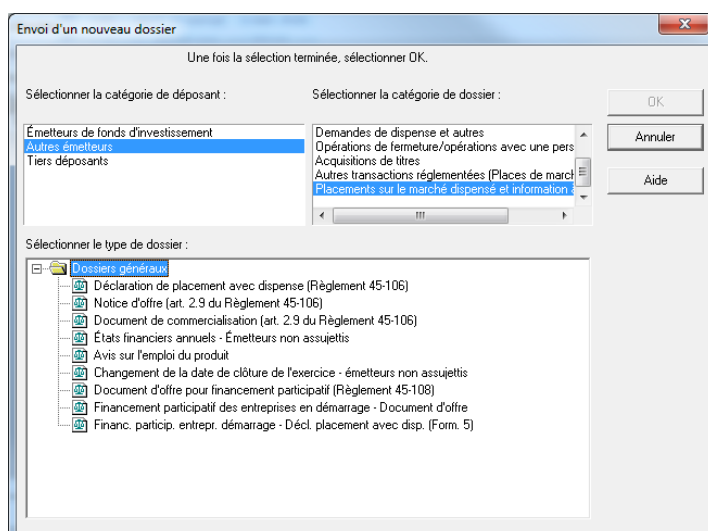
Envoi d'un nouveau dossier

Une fois la sélection terminée, sélectionner OK.

Sélectionner la catégorie de déposant :

Émetteurs de fonds d'investissement
Autres émetteurs
Tiers déposants

Sélectionner la catégorie de dossier :

Demandes de dispense et autres
Opérations de fermeture/opérations avec une pers
Acquisitions de titres
Autres transactions réglementées (Places de march
Placements sur le marché dispensé et information a

OK

Annuler

Aide

Sélectionner le type de dossier :

Dossiers généraux
Déclaration de placement avec dispense (Règlement 45-106)
Notice d'offre (art. 2.9 du Règlement 45-106)
Document de commercialisation (art. 2.9 du Règlement 45-106)
États financiers annuels - Émetteurs non assujettis
Avis sur l'emploi du produit
Changement de la date de clôture de l'exercice - émetteurs non assujettis
Document d'offre pour financement participatif (Règlement 45-108)
Financement participatif des entreprises en démarrage - Document d'offre
Financ. particip. entrepr. démarrage - Décl. placement avec disp. (Form. 5)